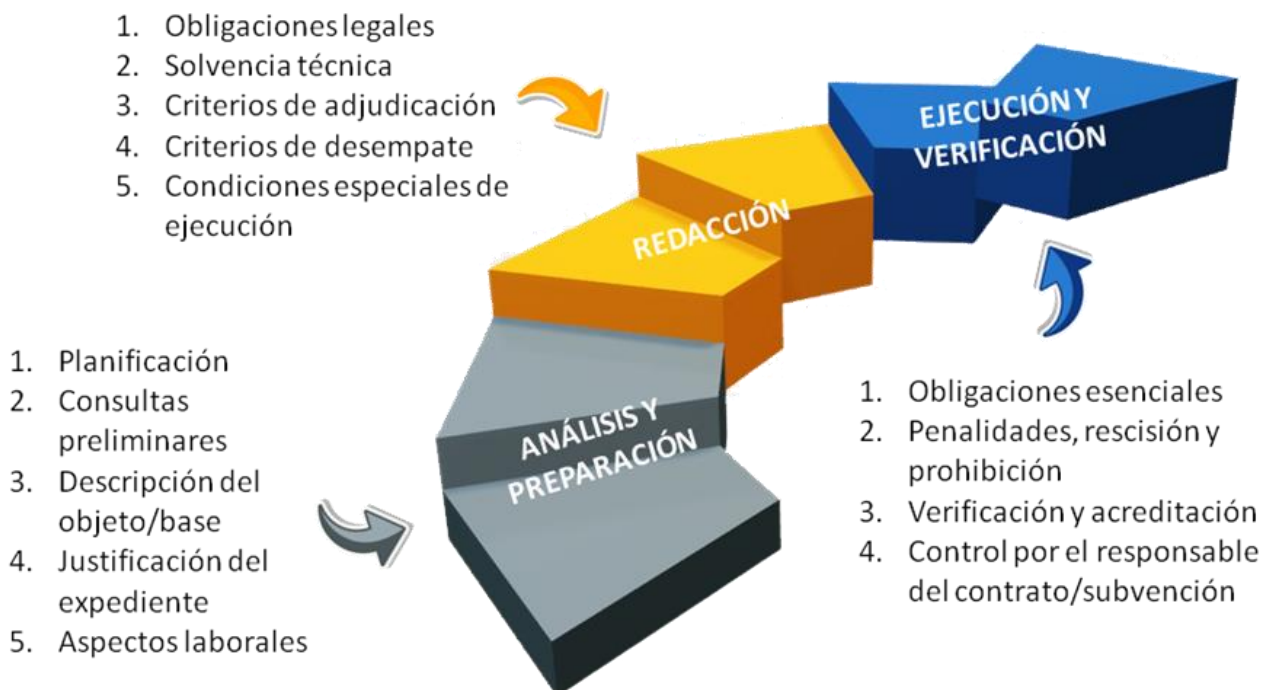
1. Obligaciones legales
2. Solvencia técnica
3. Criterios de adjudicación
4. Criterios de desempate
5. Condiciones especiales de ejecución

EJECUCIÓN Y VERIFICACIÓN

REDACCIÓN

1. Planificación
2. Consultas preliminares
3. Descripción del objeto/base
4. Justificación del expediente
5. Aspectos laborales

ANÁLISIS Y PREPARACIÓN

1. Obligaciones esenciales
2. Penalidades, rescisión y prohibición
3. Verificación y acreditación
4. Control por el responsable del contrato/subvención